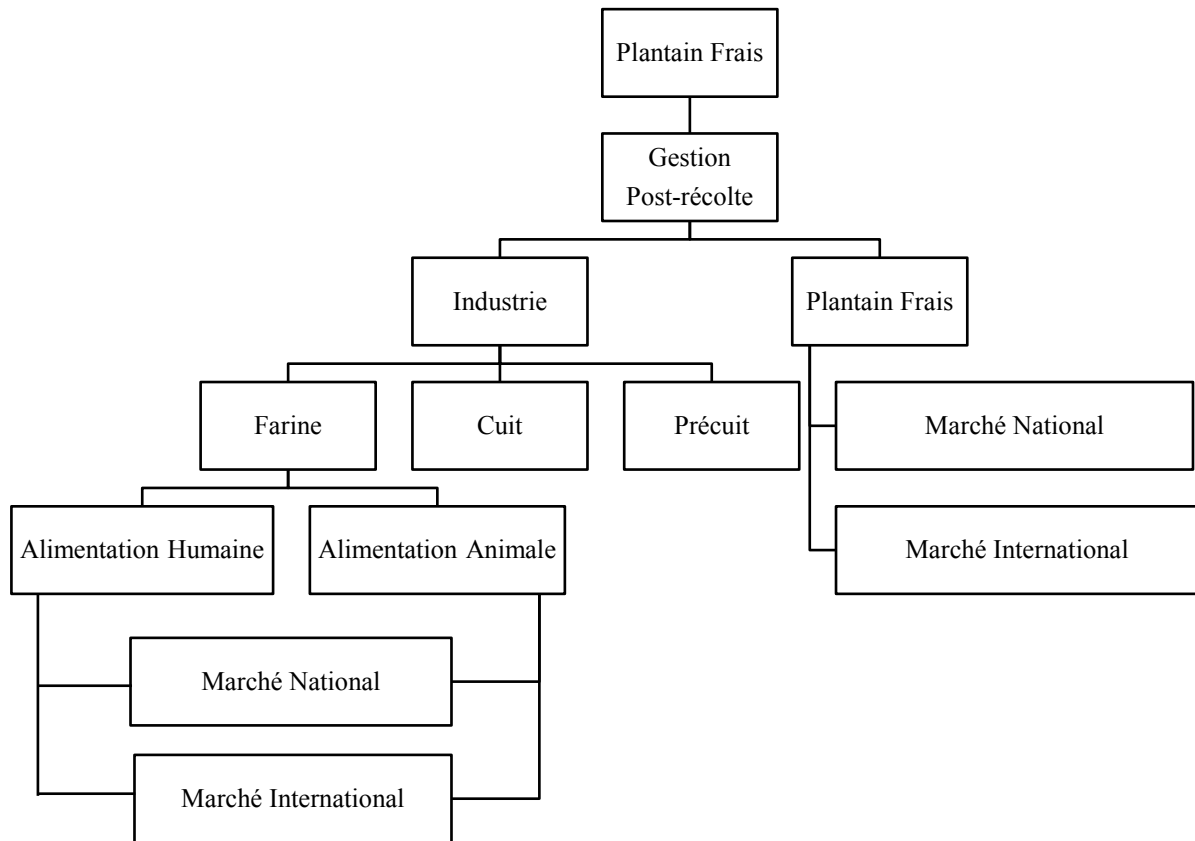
Plantain Frais

Gestion Post-récolte

Industrie

Plantain Frais

Farine

Cuit

Précuit

Marché National

Marché International

Alimentation Humaine

Alimentation Animale

Marché National

Marché International